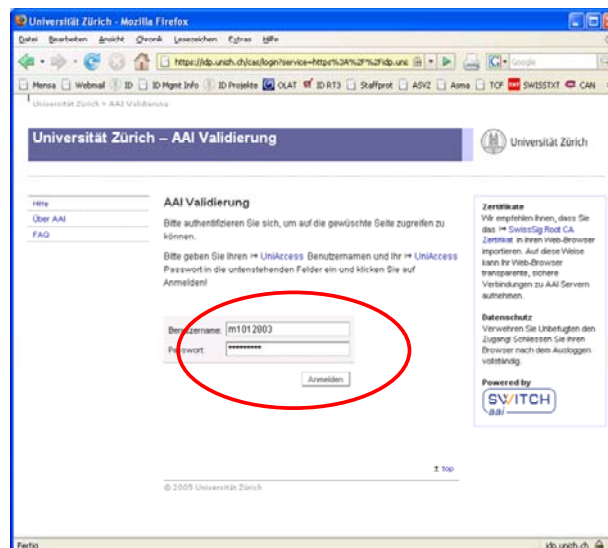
Universität Zürich - Mozilla Firefox

Datei Bearbeiten Ansicht Chronik Lesezeichen Extras Hilfe

https://idp.unizh.ch/cas/login?service=https%3A%2F%2Fidp.unz

Google

Mensa Webmail ID ID Mgmt Info ID Projekte OLAT ID RT3 Staffprot ASVZ Asma TCF SWISSTXT CAN

Universität Zürich > AAI Validierung

Universität Zürich – AAI Validierung

Universität Zürich

Hilfe
Über AAI
FAQ

AAI Validierung

Bitte authentifizieren Sie sich, um auf die gewünschte Seite zugreifen zu können.

Bitte geben Sie Ihren UniAccess Benutzernamen und Ihr UniAccess Passwort in die untenstehenden Felder ein und klicken Sie auf Anmelden!

Benutzername: m1012803
Passwort: **********

Anmelden

top

© 2005 Universität Zürich

Zertifikate
Wir empfehlen Ihnen, dass Sie das SwissSig Root CA Zertifikat in Ihren Web-Browser importieren. Auf diese Weise kann Ihr Web-Browser transparente, sichere Verbindungen zu AAI Servern aufnehmen.

Datenschutz
Verwehren Sie Unbefugten den Zugang! Schliessen Sie Ihren Browser nach dem Ausloggen vollständig.

Powered by
SWITCH aai

Fertig

idp.unizh.ch